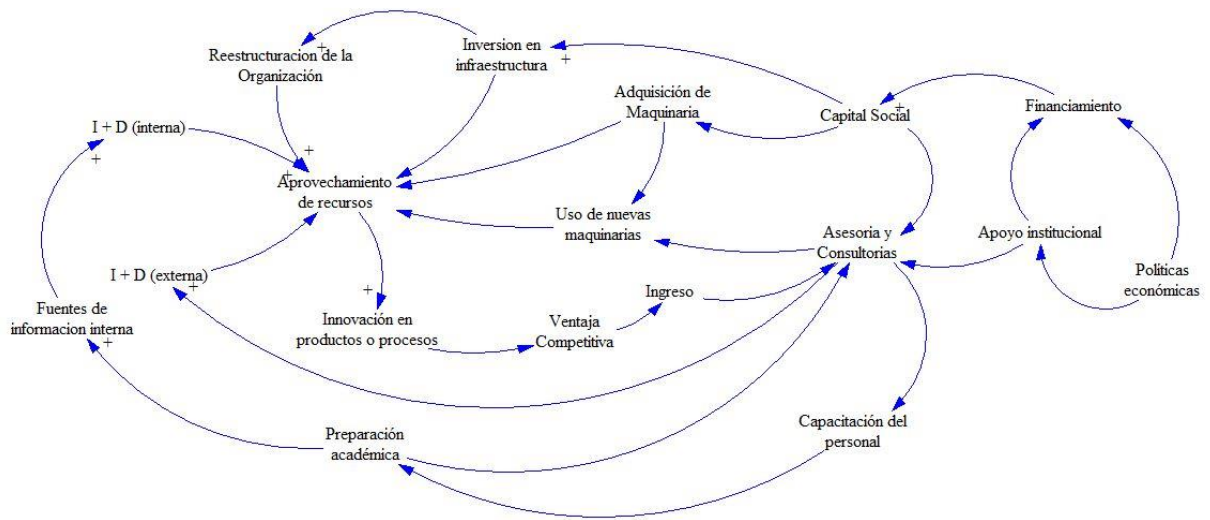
Reestructuracion de la Organización
+
Inversion en infraestructura
+
Adquisición de Maquinaria
Capital Social
+
Financiamiento
I + D (interna)
+
+
+
Aprovechamiento de recursos
Uso de nuevas maquinarias
Asesoria y Consultorias
Apoyo institucional
Políticas económicas
I + D (externa)
+
Fuentes de informacion interna
+
+
Innovación en productos o procesos
Ventaja Competitiva
Ingreso
Capacitación del personal
Preparación académica